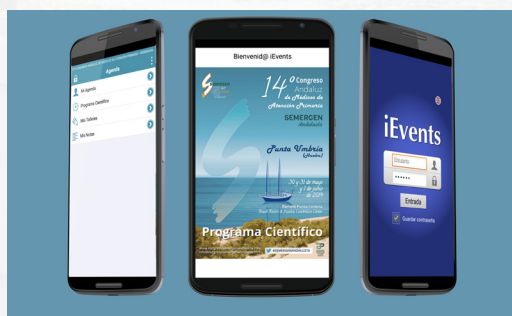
Agenda

Mi Agenda

Programa Científico

Mis Talleres

Mis Notas

Bienvenid@ iEvents

14º Congreso Andaluz de Médicos de Atención Primaria

SEMERGEN Andalucía

Punta Umbría (Huelva)

30 y 31 de mayo y 1 de junio de 2019

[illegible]

Programa Científico

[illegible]

iEvents

Usuario

Entrada

Guardar contraseña